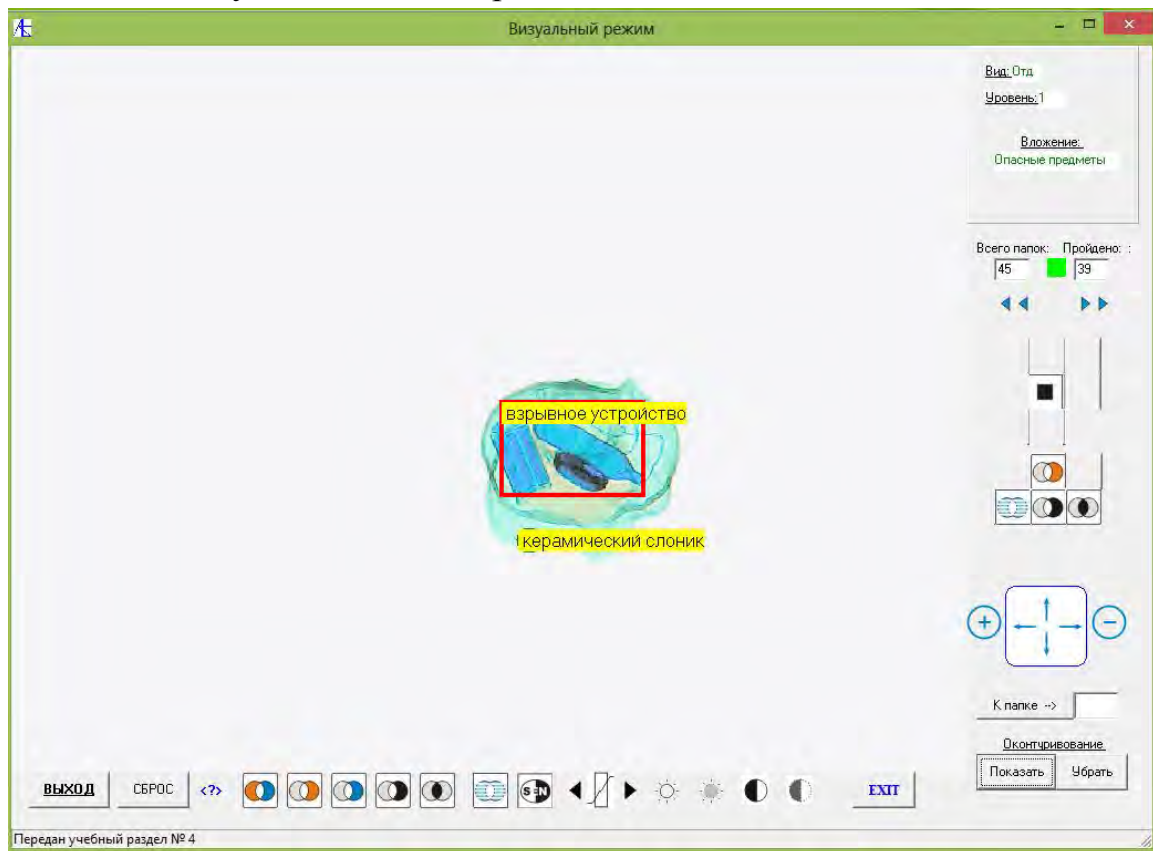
Визуальный режим

Вид: Отд
Уровень: 1

Вложение:
Опасные предметы

Всего папок: Пройдено: :
45 39

взрывное устройство

керамический слоник

К папке -->

Оконтуривание
Показать Убрать

ВЫХОД СБРОС <?> EXIT

Передан учебный раздел № 4